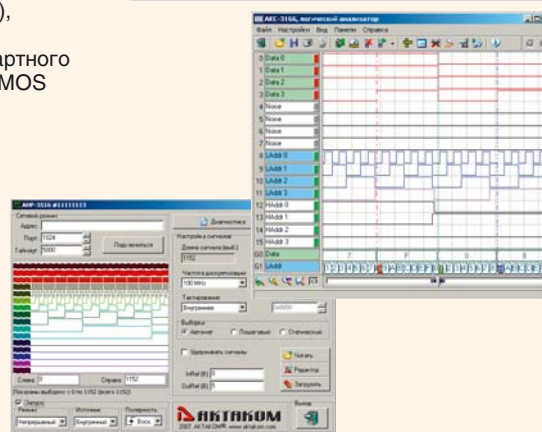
),
артного
MOS

АКС-3166, логический анализатор
Файл Настройки Вид Панели Справка

0 Data 0
1 Data 1
2 Data 2
3 Data 3
4 Noise
5 Noise
6 Noise
7 Noise
8 LAddr 0
9 LAddr 1
10 LAddr 2
11 LAddr 3
12 HAddr 0
13 HAddr 1
14 HAddr 2
15 HAddr 3
G0 Data
G1 LAddr

АНР-3516 #11111111
Сетевой режим
Адрес
Порт 1024
Таймаут 5000
Подключиться
Диагностика
Настройка сигналов
Длина сигнала (выб.)
1152
Частота дискретизации
100 MHz
Тактирование
Внутреннее
Выборка
Автомат Пошаговый Статический
Удерживать сигналы
Читать
Редактор
Загрузить
InRef (B) 0
OutRef (B) 5
Слева 0
Справа 1152
Показаны выборки с 0 по 1152 (всего 1152)
Запуск
Режим
Источник
Полярность
Непрерывный
Внутренний
Вверх
Выход
АКТАКОМ
2007 АКТАКОМ® www.aktakom.com